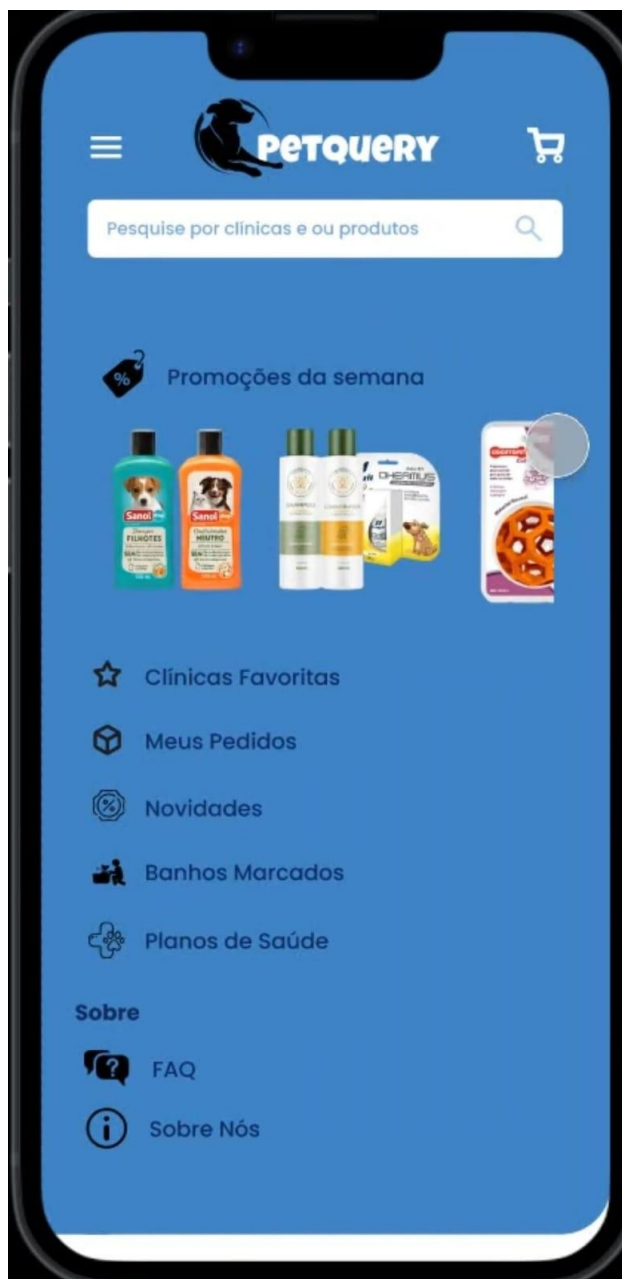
PETQUERY

Pesquise por clínicas e ou produtos

%

Promoções da semana

Sanol FILHOTES

Sanol NEUTRO

DHERMUS

Clínicas Favoritas

Meus Pedidos

Novidades

Banhos Marcados

Planos de Saúde

Sobre

FAQ

Sobre Nós